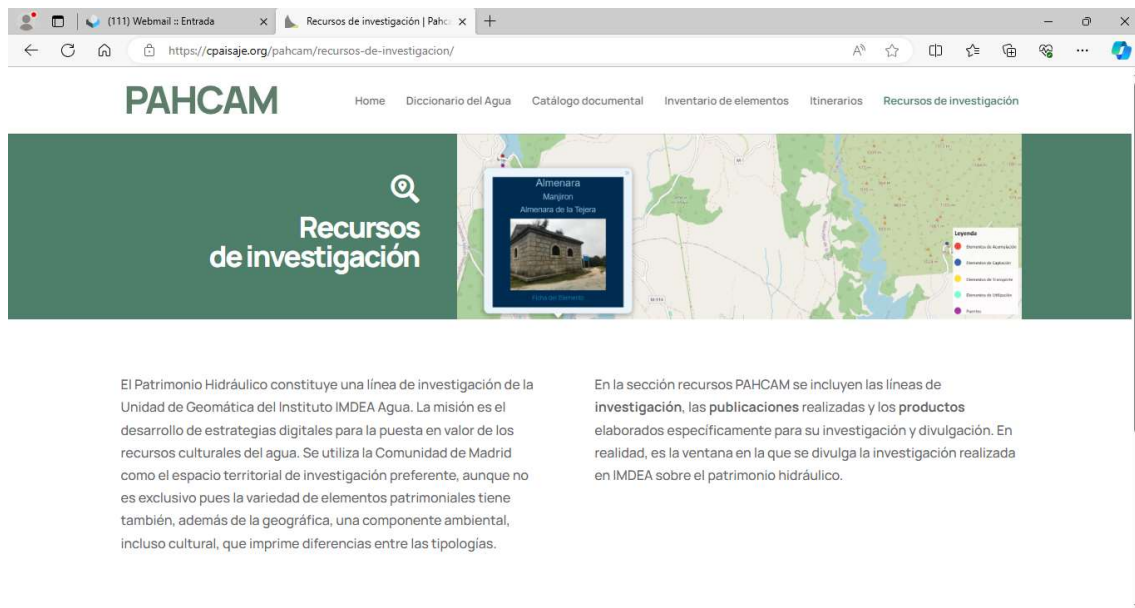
(111) Webmail :: Entrada
Recursos de investigación | Pahc

https://cpaisaje.org/pahcam/recursos-de-investigacion/

PAHCAM

Home Diccionario del Agua Catálogo documental Inventario de elementos Itinerarios Recursos de investigación

Recursos de investigación

Almenara
Manjiron
Almenara de la Tejera
Ficha del Elemento

Leyenda
Elementos de Acumulación
Elementos de Captación
Elementos de Transporte
Elementos de Utilización
Puentes

El Patrimonio Hidráulico constituye una línea de investigación de la Unidad de Geomática del Instituto IMDEA Agua. La misión es el desarrollo de estrategias digitales para la puesta en valor de los recursos culturales del agua. Se utiliza la Comunidad de Madrid como el espacio territorial de investigación preferente, aunque no es exclusivo pues la variedad de elementos patrimoniales tiene también, además de la geográfica, una componente ambiental, incluso cultural, que imprime diferencias entre las tipologías.

En la sección recursos PAHCAM se incluyen las líneas de investigación, las publicaciones realizadas y los productos elaborados específicamente para su investigación y divulgación. En realidad, es la ventana en la que se divulga la investigación realizada en IMDEA sobre el patrimonio hidráulico.